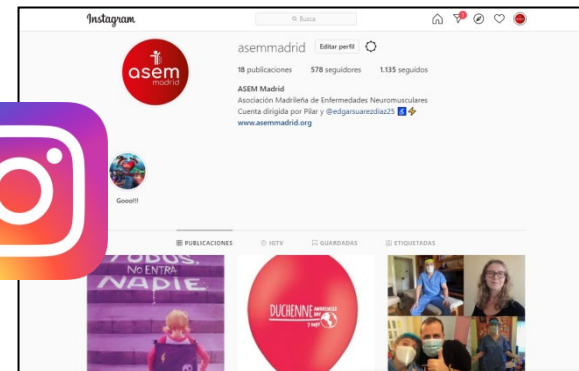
Instagram

Busca

asem
madrid

asemmadrid Editar perfil

18 publicaciones 578 seguidores 1.135 seguidos

ASEM Madrid
Asociación Madrileña de Enfermedades Neuromusculares
Cuenta dirigida por Pilar y @edgarsuarezdiaz25
www.asemmadrid.org

Goooo!!!

PUBLICACIONES IGTV GUARDADAS ETIQUETADAS

TODOS, NO ENTRA NADIE

DUCHENNE AWARENESS DAY 7 sept